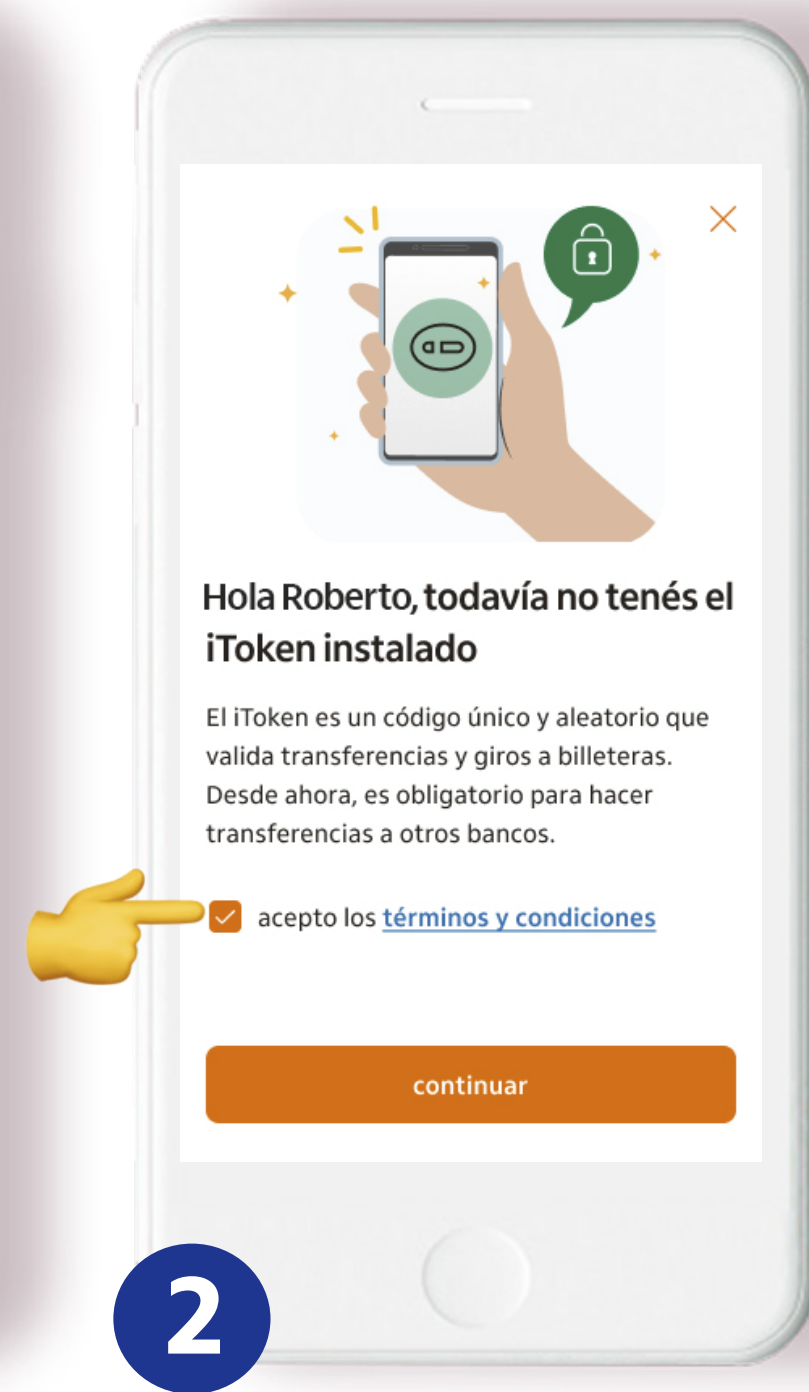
Hola Roberto, todavía no tenés el iToken instalado

El iToken es un código único y aleatorio que valida transferencias y giros a billeteras. Desde ahora, es obligatorio para hacer transferencias a otros bancos.

acepto los términos y condiciones

continuar

2